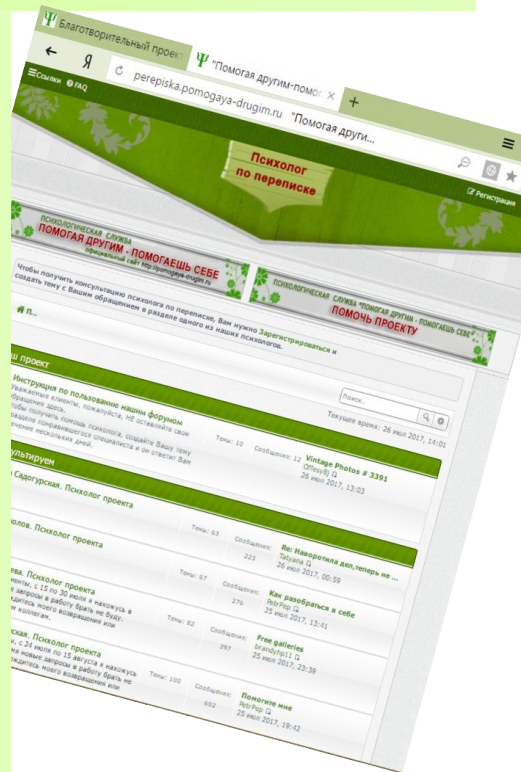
Благотворительный проект

"Помогая другим-помог

Я

perepiska.pomogaya-drugim.ru "Помогая други...

+

Ссылки FAQ

Психолог по переписке

Регистрация

ПСИХОЛОГИЧЕСКАЯ СЛУЖБА
ПОМОГАЯ ДРУГИМ - ПОМОГАЕШЬ СЕБЕ
официальный сайт http://pomogaya-drugim.ru

ПСИХОЛОГИЧЕСКАЯ СЛУЖБА "ПОМОГАЯ ДРУГИМ - ПОМОГАЕШЬ СЕБЕ"
ПОМОЧЬ ПРОЕКТУ

Чтобы получить консультацию психолога по переписке, Вам нужно Зарегистрироваться и создать тему с Вашим обращением в разделе одного из наших психологов.

П...

Поиск...

Текущее время: 26 июл 2017, 14:01

ш проект

Инструкция по пользованию нашим форумом
Уважаемые клиенты, пожалуйста, НЕ оставляйте свои обращения здесь.
Чтобы получить помощь психолога, создайте Вашу тему в разделе понравившегося специалиста и он ответит Вам в течение нескольких дней.

Темы: 10 Сообщения: 12

Vintage Photos # 3391
Officeylj
26 июл 2017, 13:03

ультируем

Садогурская. Психолог проекта

Темы: 63 Сообщения: 223

Re: Наворотила дел,теперь не ...
Tatyana
26 июл 2017, 00:59

лов. Психолог проекта

Темы: 57 Сообщения: 276

Как разобраться в себе
PetrPopr
25 июл 2017, 13:41

ева. Психолог проекта
енты, с 15 по 30 июля я нахожусь в запросы в работу брать не буду. едитесь моего возвращения или коллегам.

Темы: 82 Сообщения: 397

Free galleries
brandyhp11
25 июл 2017, 23:39

ская. Психолог проекта
, с 24 июля по 15 августа я нахожусь на новые запросы в работу брать не дождитесь моего возвращения или

Темы: 100 Сообщения: 602

Помогите мне
PetrPopr
25 июл 2017, 19:42